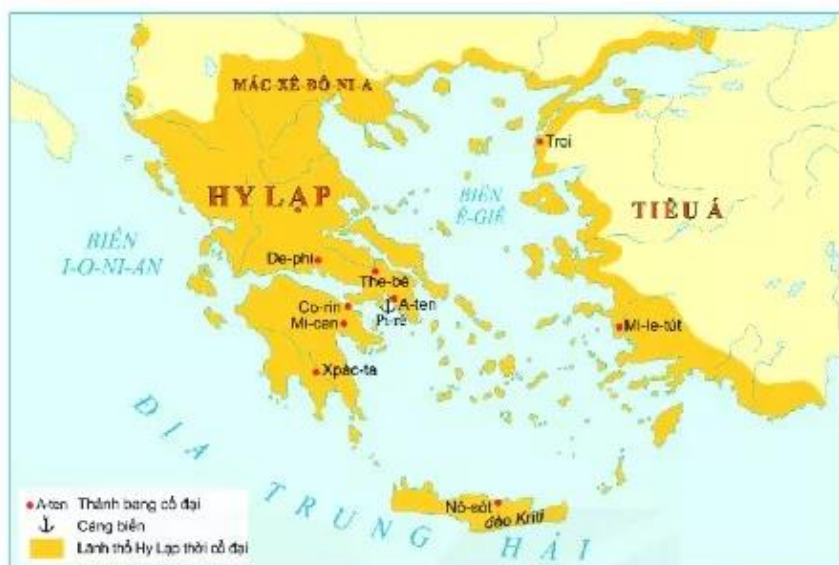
MÁC XÊ ĐÔ NI A

Tơ-roi

HY LẠP

BIỂN Ê-GIÊ

TIỂU Á

BIỂN I-ÔN-NI-AN

Đe-phơ

Thê-bê

Cô-rin

A-ten

Mi-xen

Pi-rê

Mi-lê-tút

Xpác-ta

ĐỊA TRUNG HẢI

Nô-xôt

đảo Kri-tơ

A-ten Thành bang cổ đại

Cảng biển

Lãnh thổ Hy Lạp thời cổ đại